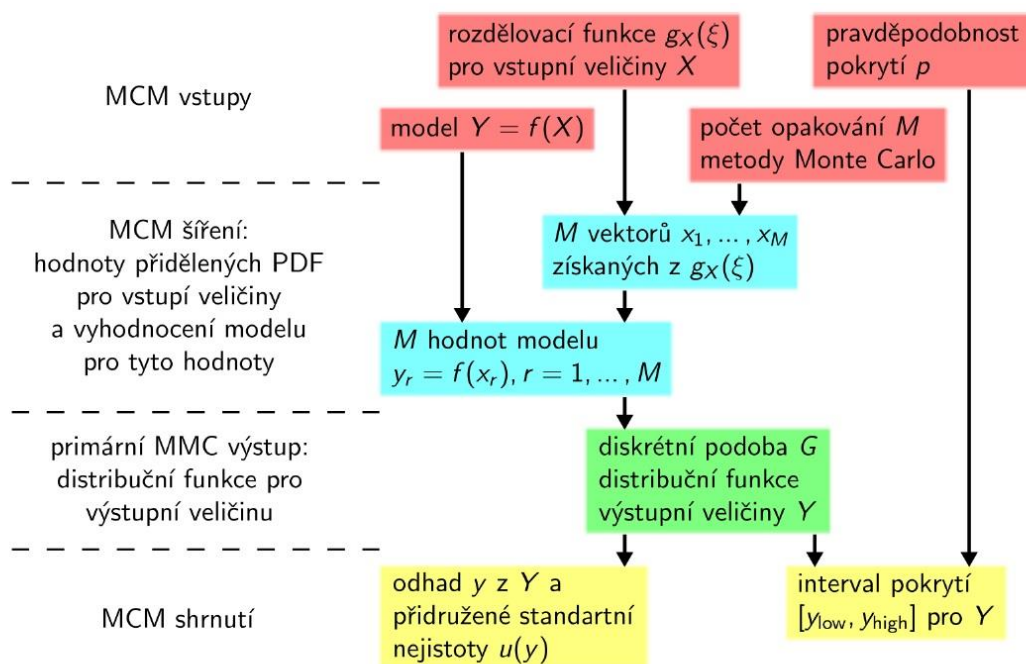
MCM vstupy

rozdělovací funkce $g_X(\xi)$ pro vstupní veličiny $X$

pravděpodobnost pokrytí $p$

model $Y = f(X)$

počet opakování $M$ metody Monte Carlo

MCM šíření: hodnoty přidělených PDF pro vstupí veličiny a vyhodnocení modelu pro tyto hodnoty

$M$ vektorů $x_1, \dots, x_M$ získaných z $g_X(\xi)$

$M$ hodnot modelu $y_r = f(x_r), r = 1, \dots, M$

primární MMC výstup: distribuční funkce pro výstupní veličinu

diskrétní podoba $G$ distribuční funkce výstupní veličiny $Y$

MCM shrnutí

odhad $y$ z $Y$ a přidružené standartní nejistoty $u(y)$

interval pokrytí $[y_{\text{low}}, y_{\text{high}}]$ pro $Y$